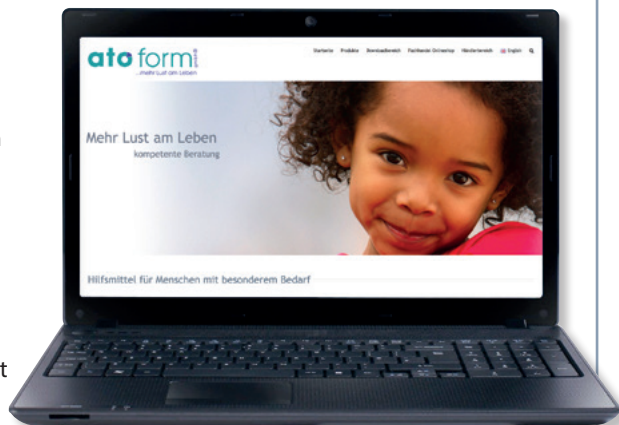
ato form
...mehr Lust am Leben

Startseite Produkte Downloadbereich Fachhandel Onlineshop Händlerbereich English

Mehr Lust am Leben
kompetente Beratung

Hilfsmittel für Menschen mit besonderem Bedarf

t